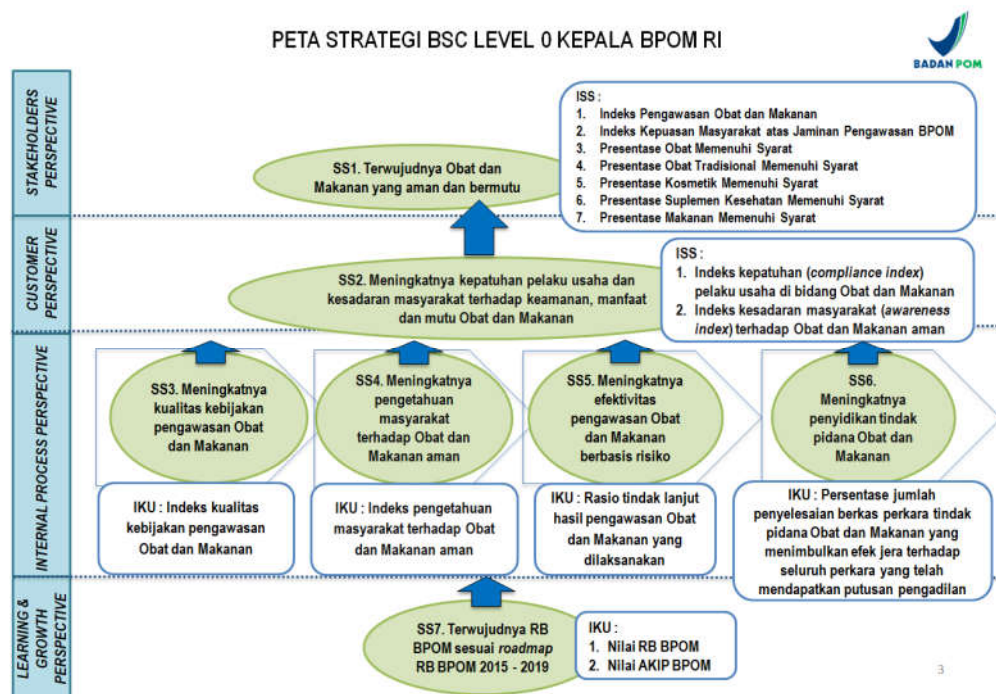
PETA STRATEGI BSC LEVEL 0 KEPALA BPOM RI

BADAN POM

STAKEHOLDERS PERSPECTIVE

SS1. Terwujudnya Obat dan Makanan yang aman dan bermutu

ISS :
1. Indeks Pengawasan Obat dan Makanan
2. Indeks Kepuasan Masyarakat atas Jaminan Pengawasan BPOM
3. Presentase Obat Memenuhi Syarat
4. Presentase Obat Tradisional Memenuhi Syarat
5. Presentase Kosmetik Memenuhi Syarat
6. Presentase Suplemen Kesehatan Memenuhi Syarat
7. Presentase Makanan Memenuhi Syarat

CUSTOMER PERSPECTIVE

SS2. Meningkatnya kepatuhan pelaku usaha dan kesadaran masyarakat terhadap keamanan, manfaat dan mutu Obat dan Makanan

ISS :
1. Indeks kepatuhan (*compliance index*) pelaku usaha di bidang Obat dan Makanan
2. Indeks kesadaran masyarakat (*awareness index*) terhadap Obat dan Makanan aman

INTERNAL PROCESS PERSPECTIVE

SS3. Meningkatnya kualitas kebijakan pengawasan Obat dan Makanan

SS4. Meningkatnya pengetahuan masyarakat terhadap Obat dan Makanan aman

SS5. Meningkatnya efektivitas pengawasan Obat dan Makanan berbasis risiko

SS6. Meningkatnya penyidikan tindak pidana Obat dan Makanan

IKU : Indeks kualitas kebijakan pengawasan Obat dan Makanan

IKU : Indeks pengetahuan masyarakat terhadap Obat dan Makanan aman

IKU : Rasio tindak lanjut hasil pengawasan Obat dan Makanan yang dilaksanakan

IKU : Persentase jumlah penyelesaian berkas perkara tindak pidana Obat dan Makanan yang menimbulkan efek jera terhadap seluruh perkara yang telah mendapatkan putusan pengadilan

LEARNING & GROWTH PERSPECTIVE

SS7. Terwujudnya RB BPOM sesuai *roadmap* RB BPOM 2015 - 2019

IKU :
1. Nilai RB BPOM
2. Nilai AKIP BPOM

3